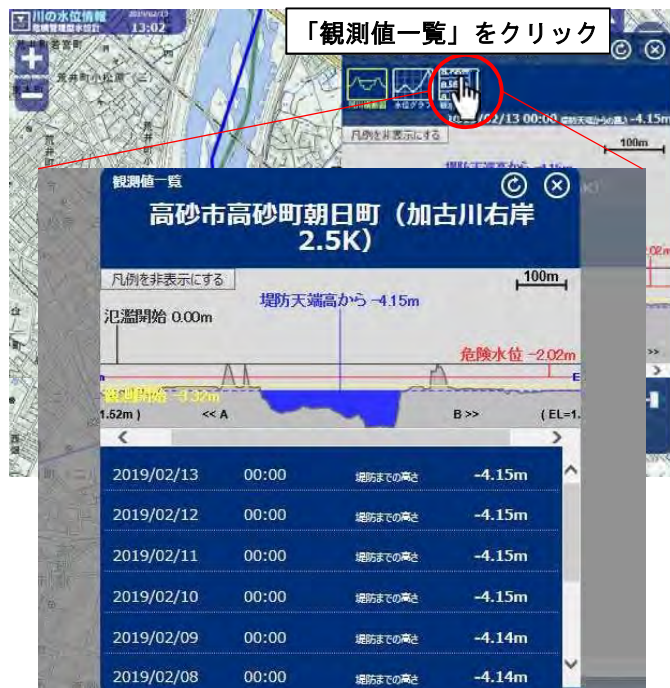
川の水位情報
危機管理型水位計
2019/02/13
13:02

「観測値一覧」をクリック

凡例を非表示にする
100m

観測値一覧
高砂市高砂町朝日町（加古川右岸 2.5K）
凡例を非表示にする
100m
堤防天端高から -4.15m
氾濫開始 0.00m
危険水位 -2.02m
観測開始 -4.32m
1.62m )
<< A
B >>
( EL=1.

| 2019/02/13 | 00:00 | 堤防までの高さ | -4.15m |
|---|---|---|---|
| 2019/02/12 | 00:00 | 堤防までの高さ | -4.15m |
| 2019/02/11 | 00:00 | 堤防までの高さ | -4.15m |
| 2019/02/10 | 00:00 | 堤防までの高さ | -4.15m |
| 2019/02/09 | 00:00 | 堤防までの高さ | -4.14m |
| 2019/02/08 | 00:00 | 堤防までの高さ | -4.14m |